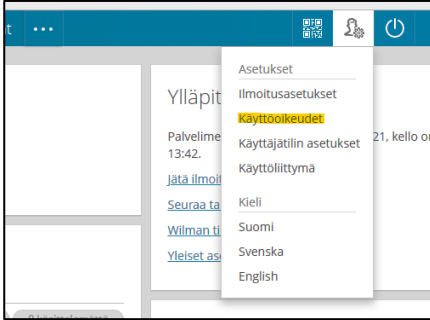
t •••

Asetukset
Ilmoitusasetukset
Käyttöoikeudet
Käyttäjätilin asetukset
Käyttöliittymä

Kieli
Suomi
Svenska
English

Ylläpit

Palvelime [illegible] 21, kello o
13:42.

Jätä ilmoi

Seuraa ta

Wilman ti

Yleiset ase